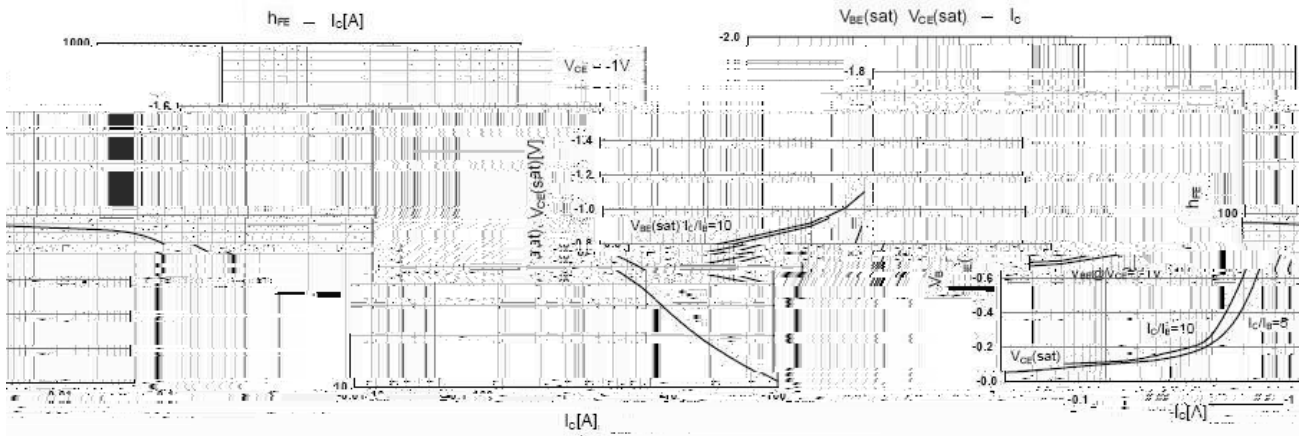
$h_{FE}$ — $I_C[A]$

1000

$V_{CE}$ = -1V

100

$h_{FE}$

10

0.01

0.1

$I_C[A]$

$V_{BE}(sat)$ $V_{CE}(sat)$ — $I_C$

-2.0

-1.8

-1.6

-1.4

-1.2

-1.0

-0.8

-0.6

-0.4

-0.2

-0.0

$V_{BE}(sat)$, $V_{CE}(sat)[V]$

$V_{BE}(sat)$ $I_C/I_B$=10

$V_{BE}$@$V_{CE}$=-1V

$I_C/I_B$=10

$I_C/I_B$=5

$V_{CE}(sat)$

-0.1

-1

$I_C[A]$